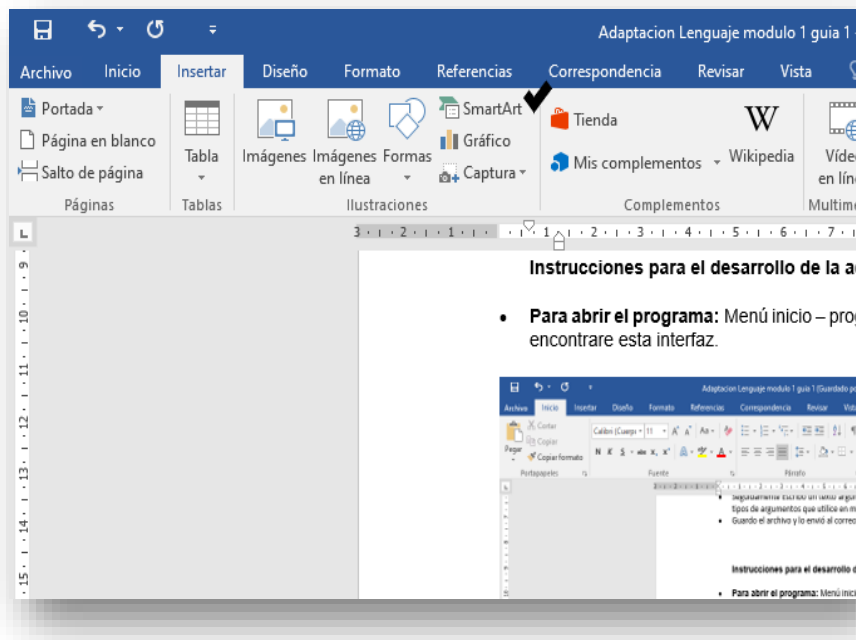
Adaptacion Lenguaje modulo 1 guia 1

Archivo Inicio Insertar Diseño Formato Referencias Correspondencia Revisar Vista

Portada
Página en blanco
Salto de página
Páginas

Tabla
Tablas

Imágenes Imágenes en línea Formas
SmartArt
Gráfico
Captura
Ilustraciones

Tienda
Mis complementos
Wikipedia
Complementos

Víde en lín
Multime

Instrucciones para el desarrollo de la a

• **Para abrir el programa:** Menú inicio – prog encontrare esta interfaz.

Adaptacion Lenguaje modulo 1 guia 1 (Guardado p

Archivo Inicio Insertar Diseño Formato Referencias Correspondencia Revisar Vist

Cortar
Copiar
Pegar
Copiar formato
Portapapeles
Calibri (Cuerpo) 11
N K S
Fuente
Párrafo

tipos de argumentos que utilice en m
• Guardo el archivo y lo envió al corre

Instrucciones para el desarrollo d

• Para abrir el programa: Menú inici